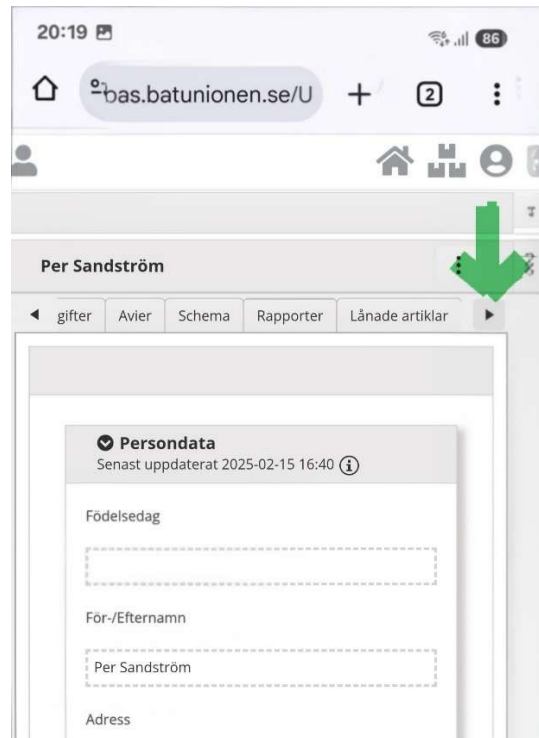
20:19

86

bas.batunionen.se/U

2

Per Sandström

◀ gifter | Avier | Schema | Rapporter | Lånade artiklar ▶

Persondata
Senast uppdaterat 2025-02-15 16:40

Födelsedag

För-/Efternamn

Per Sandström

Adress